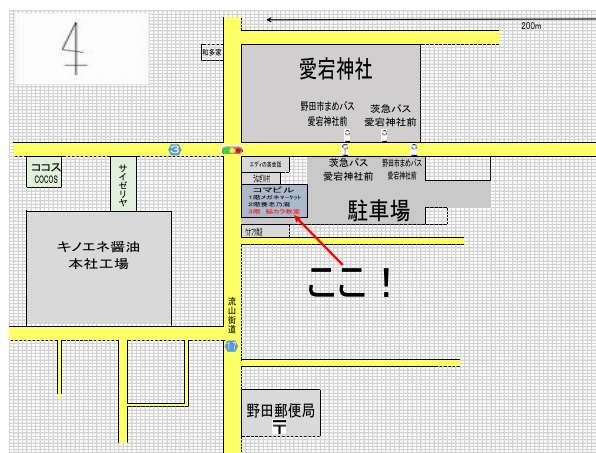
4

200m

和多家

愛宕神社

野田市まめバス
愛宕神社前

茨急バス
愛宕神社前

3

エディの美会館

ココス
COCOS

サイゼリヤ

茨急バス
愛宕神社前

野田市まめバス
愛宕神社前

コマビル
1階メガネマーケット
2階美老乃湯
3階 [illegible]

駐車場

キノエネ醤油
本社工場

ここ！

流山街道

17

野田郵便局
〒